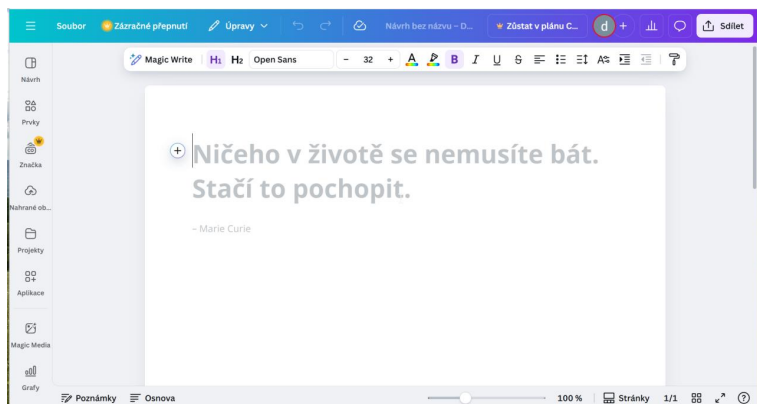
Soubor Zázračné přepnutí Úpravy Návrh bez názvu – D... Zůstat v plánu C... d + Sdílet

Magic Write H1 H2 Open Sans – 32 + B I U S

Návrh
Prvky
Značka
Nahrané ob...
Projekty
Aplikace
Magic Media
Grafy

Ničeho v životě se nemusíte bát. Stačí to pochopit.

– Marie Curie

Poznámky Osnova 100 % Stránky 1/1 ?